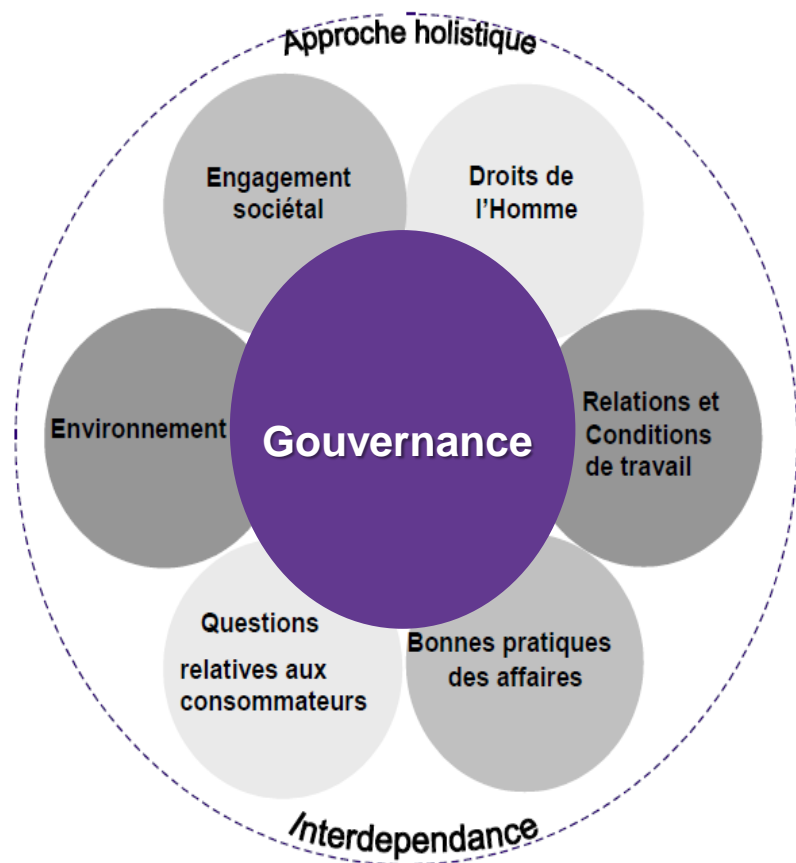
Approche holistique

Engagement sociétal

Droits de l'Homme

Environnement

Gouvernance

Relations et Conditions de travail

Questions relatives aux consommateurs

Bonnes pratiques des affaires

Interdependance